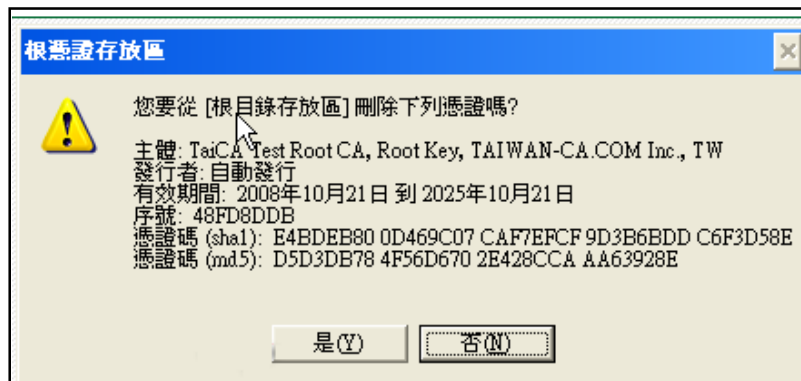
根憑證存放區

您要從 [根目錄存放區] 刪除下列憑證嗎?

主體: TaiCA Test Root CA, Root Key, TAIWAN-CA.COM Inc., TW
發行者: 自動發行
有效期間: 2008年10月21日 到 2025年10月21日
序號: 48FD8DDB
憑證碼 (sha1): E4BDEB80 0D469C07 CAF7EFCF 9D3B6BDD C6F3D58E
憑證碼 (md5): D5D3DB78 4F56D670 2E428CCA AA63928E

是(Y) 否(N)